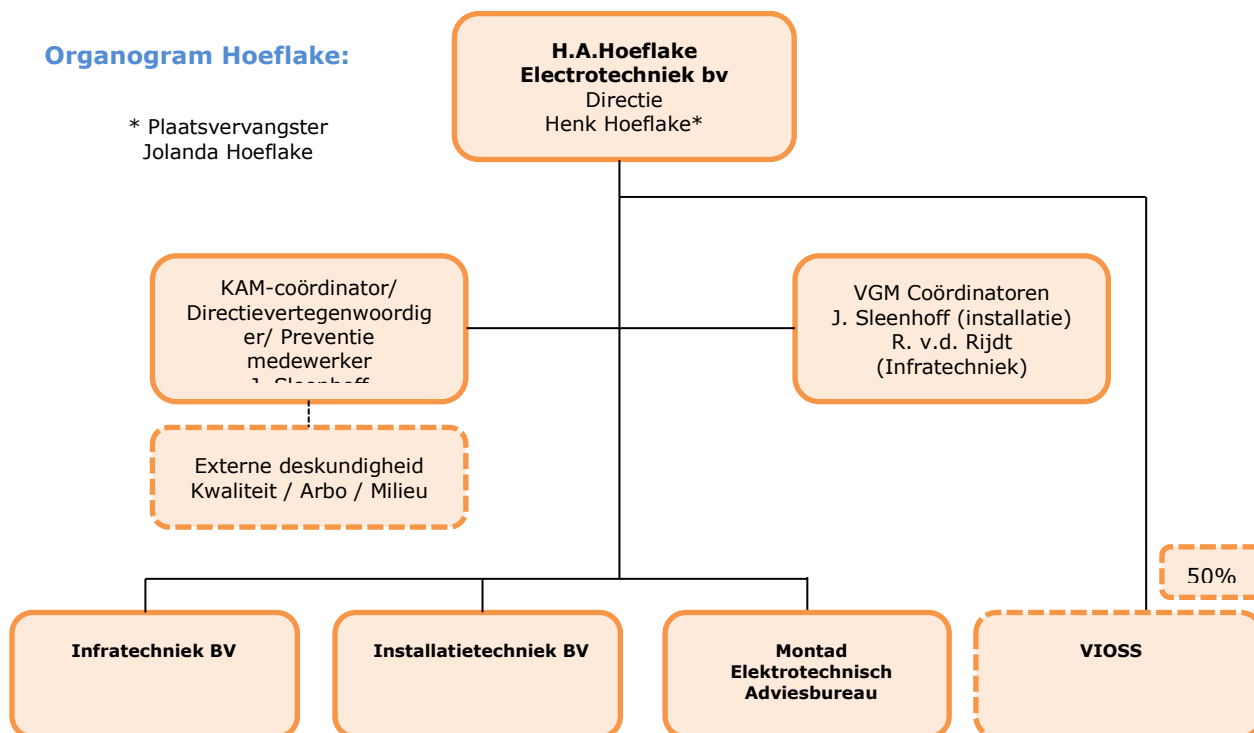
Organogram Hoeflake:

* Plaatsvervangster
Jolanda Hoeflake

H.A.Hoeflake
Electrotechniek bv
Directie
Henk Hoeflake*

KAM-coördinator/
Directievertegenwoordiger/ Preventie
medewerker
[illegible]

VGM Coördinatoren
J. Sleenhoff (installatie)
R. v.d. Rijdt
(Infratechniek)

Externe deskundigheid
Kwaliteit / Arbo / Milieu

50%

Infratechniek BV

Installatietechniek BV

Montad
Elektrotechnisch
Adviesbureau

VIOSS